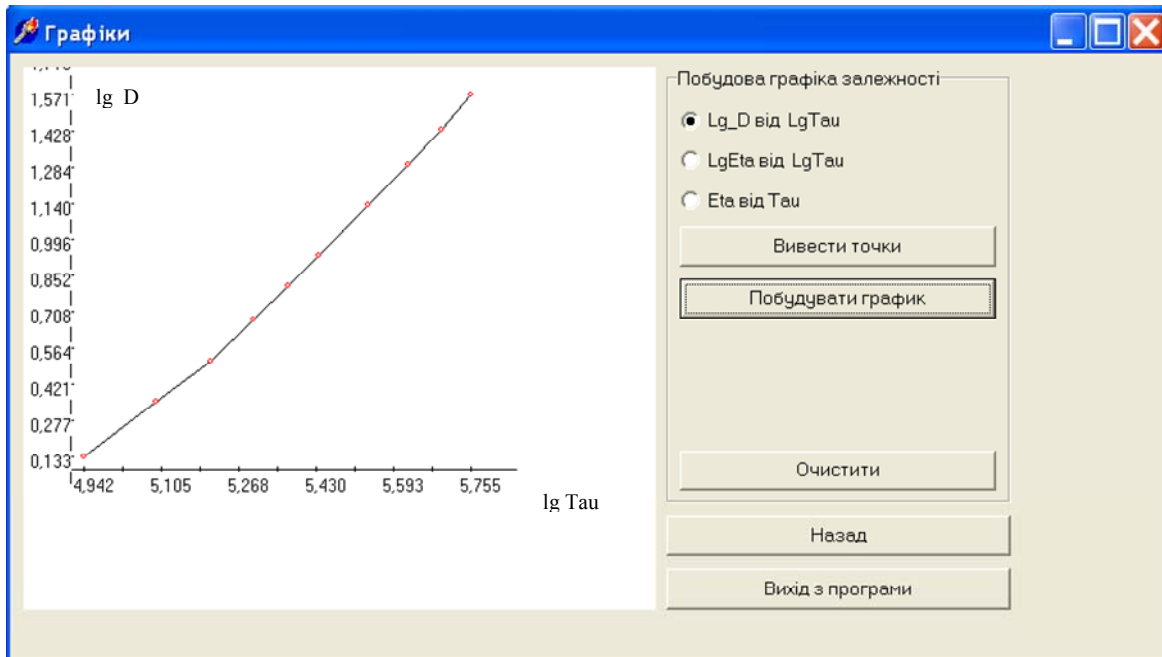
Графіки

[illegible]
1,571 lg D
1,428
1,284
1,140
0,996
0,852
0,708
0,564
0,421
0,277
0,133
4,942 5,105 5,268 5,430 5,593 5,755
lg Tau

Побудова графіка залежності
Lg_D від LgTau
LgEta від LgTau
Eta від Tau
Вивести точки
Побудувати график
Очистити
Назад
Вихід з програми